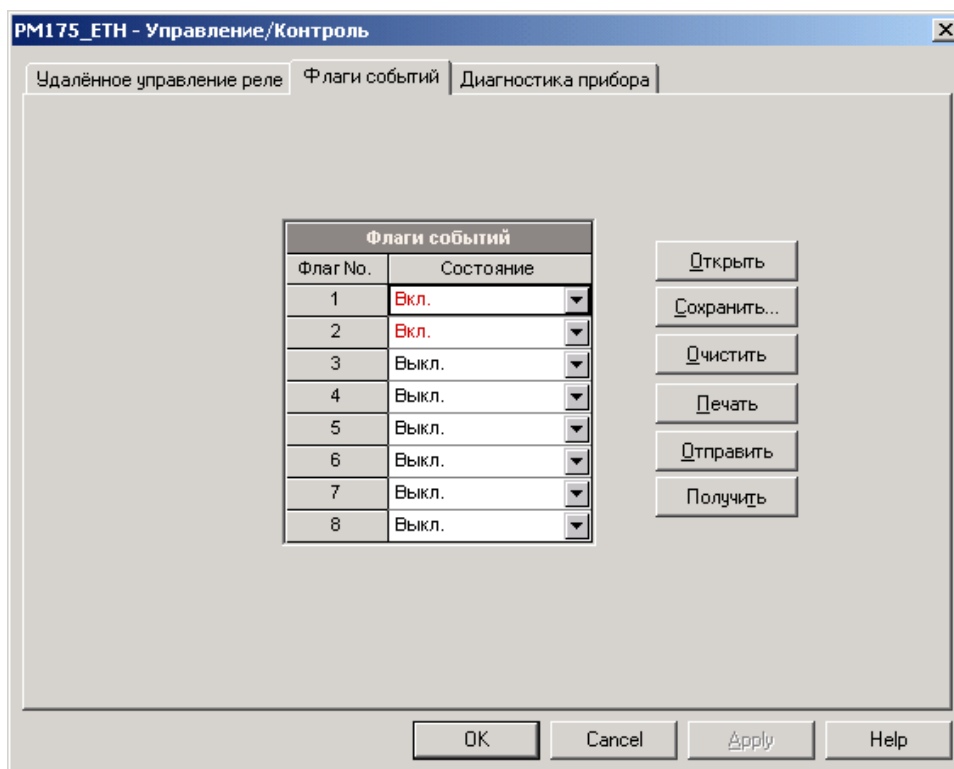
PM175_ETH - Управление/Контроль

Удалённое управление реле | Флаги событий | Диагностика прибора

| Флаги событий | |
|---|---|
| Флаг No. | Состояние |
| 1 | Вкл. |
| 2 | Вкл. |
| 3 | Выкл. |
| 4 | Выкл. |
| 5 | Выкл. |
| 6 | Выкл. |
| 7 | Выкл. |
| 8 | Выкл. |

Открыть
Сохранить...
Очистить
Печать
Отправить
Получить

OK
Cancel
Apply
Help